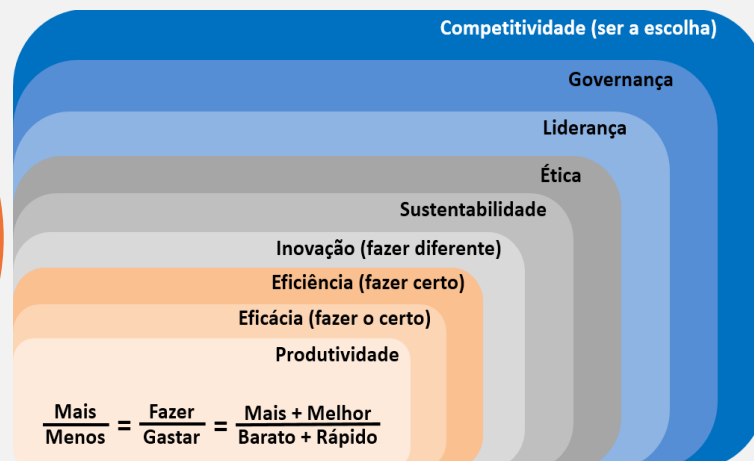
Competitividade (ser a escolha)

Governança

Liderança

Ética

Sustentabilidade

Inovação (fazer diferente)

Eficiência (fazer certo)

Eficácia (fazer o certo)

Produtividade

$\frac{\text{Mais}}{\text{Menos}} = \frac{\text{Fazer}}{\text{Gastar}} = \frac{\text{Mais + Melhor}}{\text{Barato + Rápido}}$